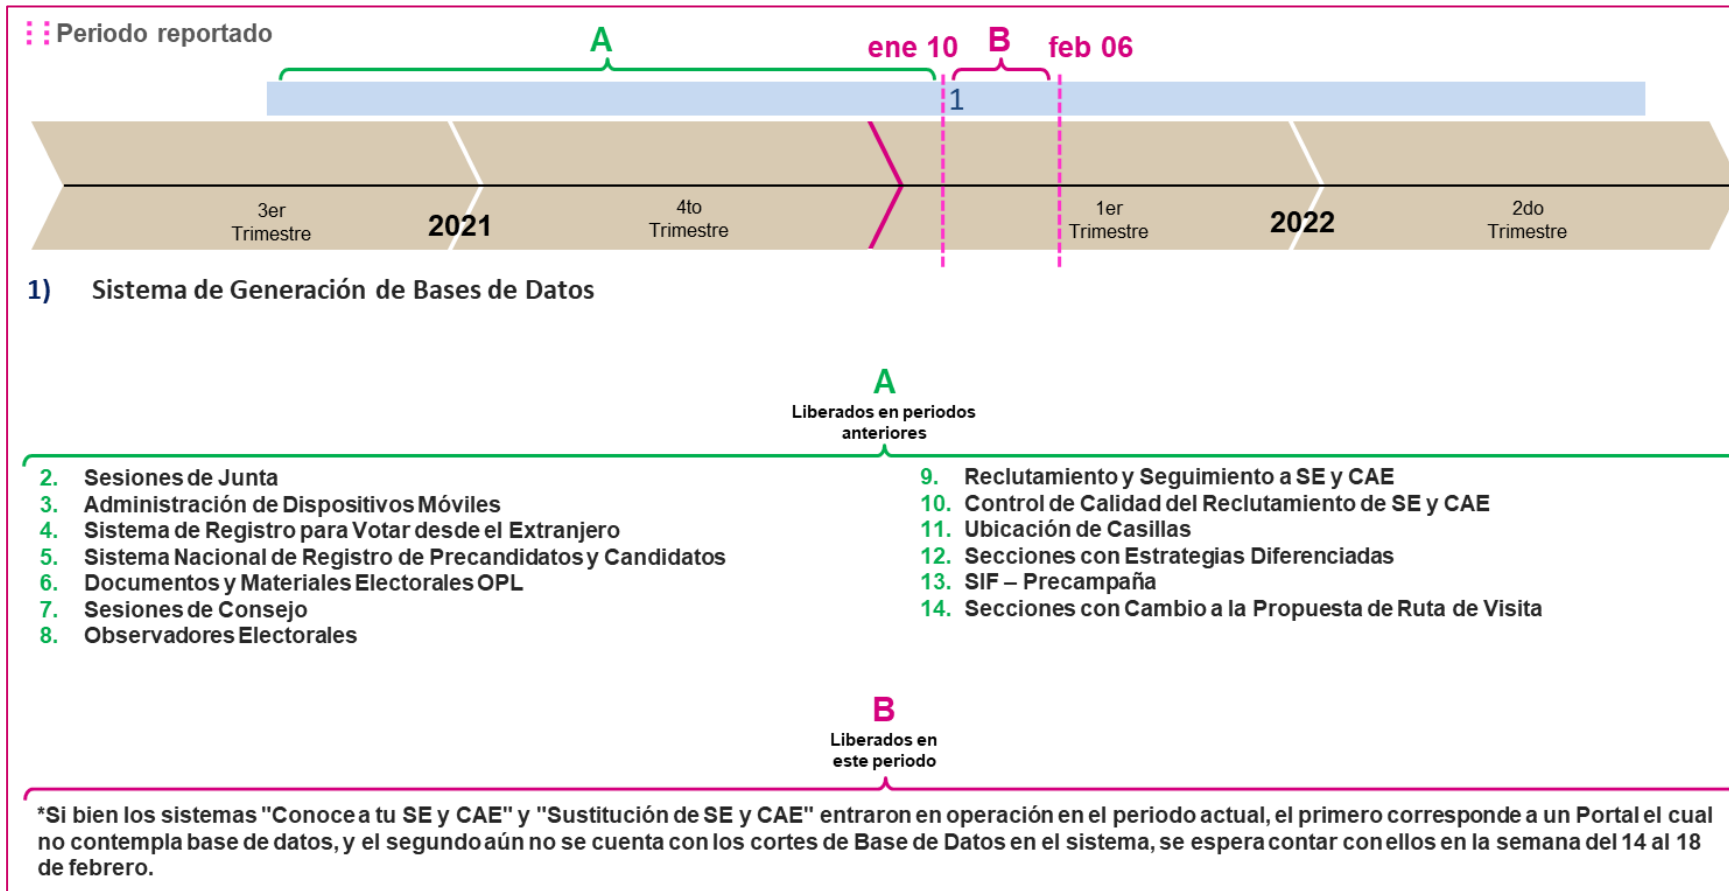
Periodo reportado

A

ene 10

B

feb 06

1

3er Trimestre

2021

4to Trimestre

1er Trimestre

2022

2do Trimestre

1) Sistema de Generación de Bases de Datos

A
Liberados en periodos anteriores

2. Sesiones de Junta
3. Administración de Dispositivos Móviles
4. Sistema de Registro para Votar desde el Extranjero
5. Sistema Nacional de Registro de Precandidatos y Candidatos
6. Documentos y Materiales Electorales OPL
7. Sesiones de Consejo
8. Observadores Electorales

9. Reclutamiento y Seguimiento a SE y CAE
10. Control de Calidad del Reclutamiento de SE y CAE
11. Ubicación de Casillas
12. Secciones con Estrategias Diferenciadas
13. SIF – Precampaña
14. Secciones con Cambio a la Propuesta de Ruta de Visita

B
Liberados en este periodo

*Si bien los sistemas "Conoce a tu SE y CAE" y "Sustitución de SE y CAE" entraron en operación en el periodo actual, el primero corresponde a un Portal el cual no contempla base de datos, y el segundo aún no se cuenta con los cortes de Base de Datos en el sistema, se espera contar con ellos en la semana del 14 al 18 de febrero.